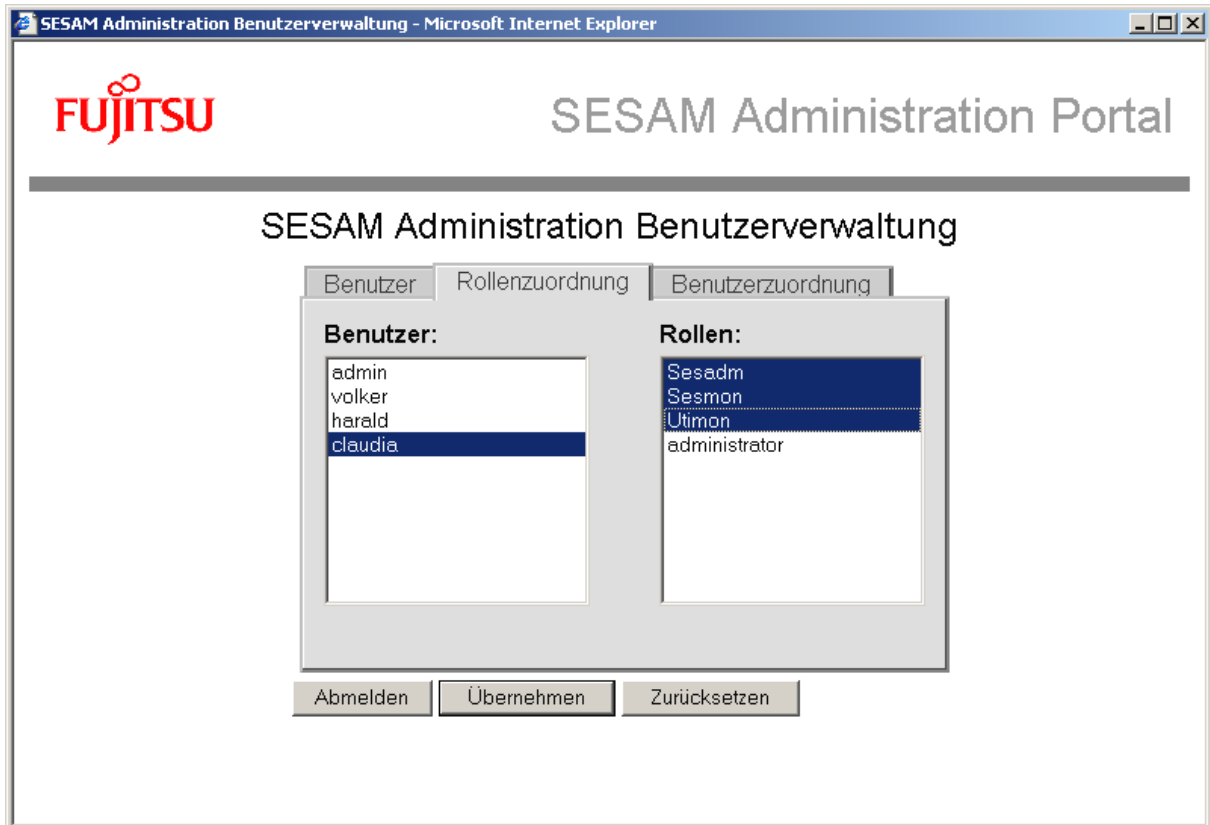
SESAM Administration Benutzerverwaltung - Microsoft Internet Explorer

FUJITSU

SESAM Administration Portal

SESAM Administration Benutzerverwaltung

Benutzer
Rollenzuordnung
Benutzerzuordnung

Benutzer:

admin
volker
harald
claudia

Rollen:

Sesadm
Sesmon
Utimon
administrator

Abmelden
Übernehmen
Zurücksetzen